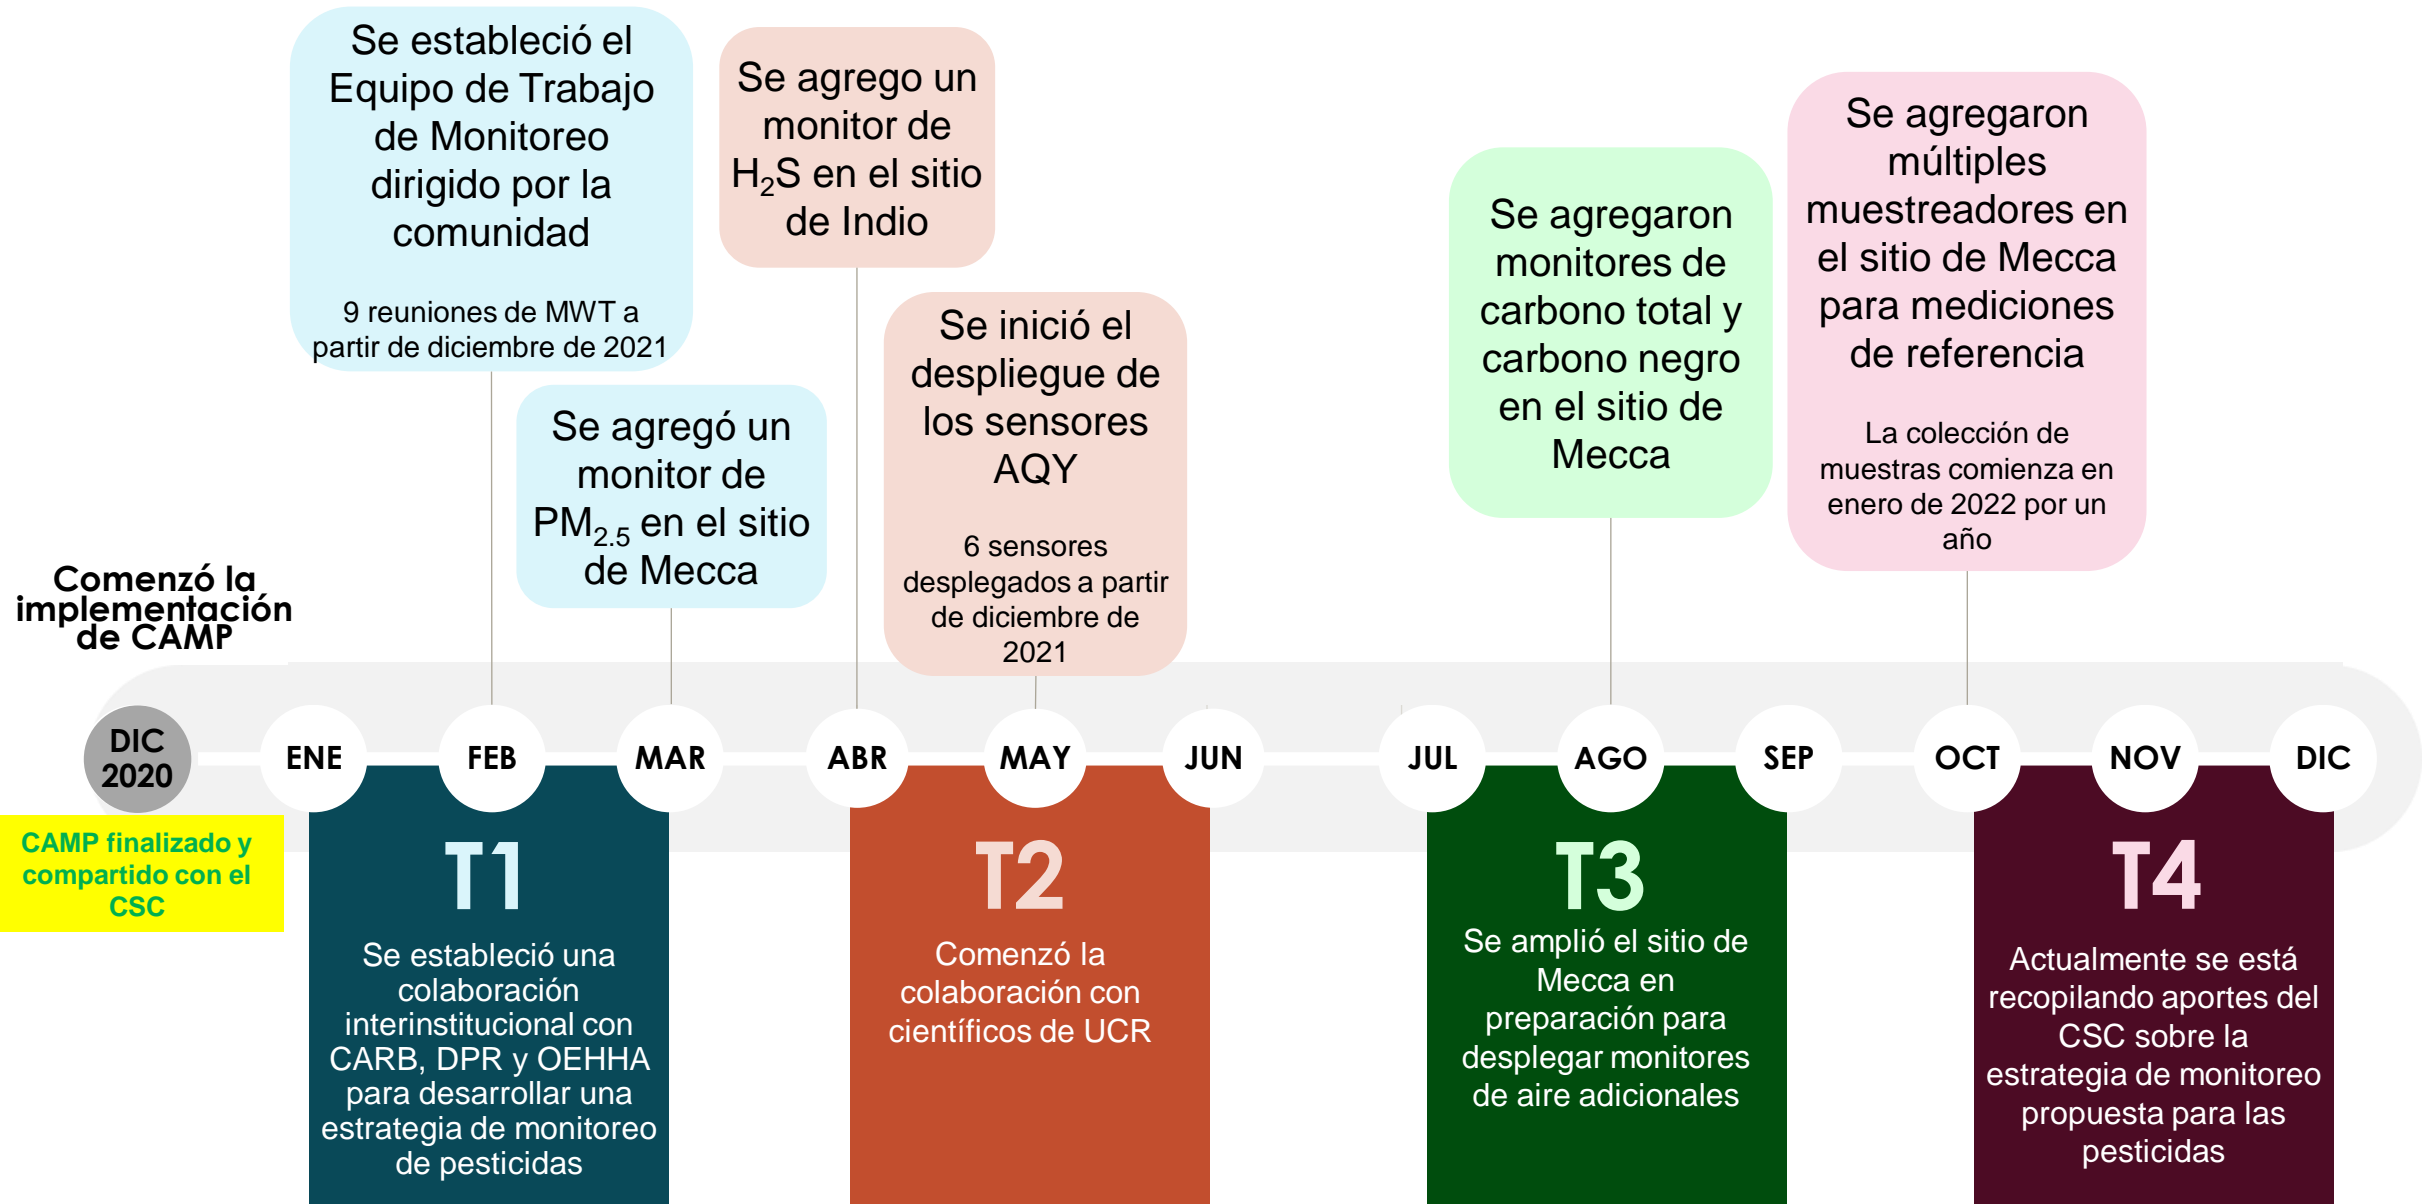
Se estableció el Equipo de Trabajo de Monitoreo dirigido por la comunidad

9 reuniones de MWT a partir de diciembre de 2021

Se agregó un monitor de $PM_{2.5}$ en el sitio de Mecca

Se agrego un monitor de $H_2S$ en el sitio de Indio

Se inició el despliegue de los sensores AQY

6 sensores desplegados a partir de diciembre de 2021

Se agregaron monitores de carbono total y carbono negro en el sitio de Mecca

Se agregaron múltiples muestreadores en el sitio de Mecca para mediciones de referencia

La colección de muestras comienza en enero de 2022 por un año

Comenzó la implementación de CAMP

DIC 2020

CAMP finalizado y compartido con el CSC

ENE FEB MAR ABR MAY JUN JUL AGO SEP OCT NOV DIC

T1

Se estableció una colaboración interinstitucional con CARB, DPR y OEHHA para desarrollar una estrategia de monitoreo de pesticidas

T2

Comenzó la colaboración con científicos de UCR

T3

Se amplió el sitio de Mecca en preparación para desplegar monitores de aire adicionales

T4

Actualmente se está recopilando aportes del CSC sobre la estrategia de monitoreo propuesta para las pesticidas